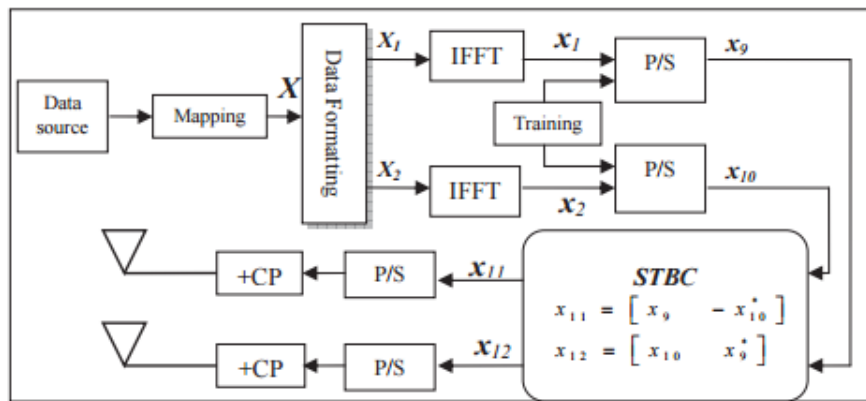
Data source

Mapping

$X$

Data Formatting

$X_1$

IFFT

$x_1$

P/S

$x_9$

Training

$X_2$

IFFT

$x_2$

P/S

$x_{10}$

+CP

P/S

$x_{11}$

STBC

$x_{11} = \left[ x_9 \quad -x_{10}^{*} \right]$

$x_{12} = \left[ x_{10} \quad x_9^{*} \right]$

+CP

P/S

$x_{12}$